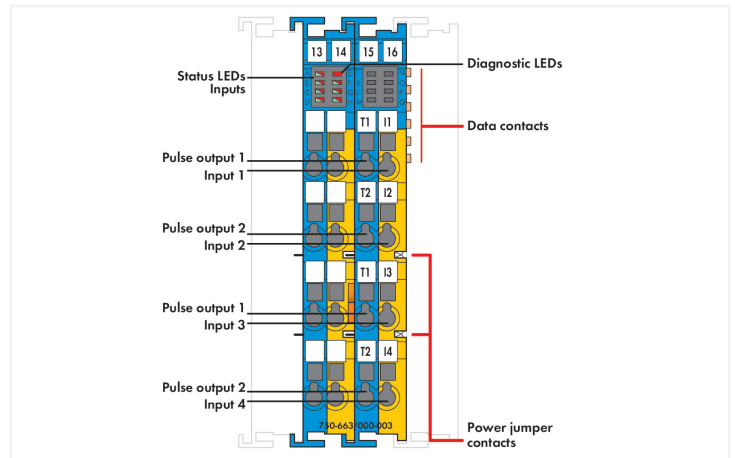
13
14
15
16

Status LEDs
Inputs

Diagnostic LEDs

T1
I1

Data contacts

Pulse output 1
Input 1

T2
I2

Pulse output 2
Input 2

T1
I3

Pulse output 1
Input 3

T2
I4

Pulse output 2
Input 4

750-663/000-003

Power jumper contacts